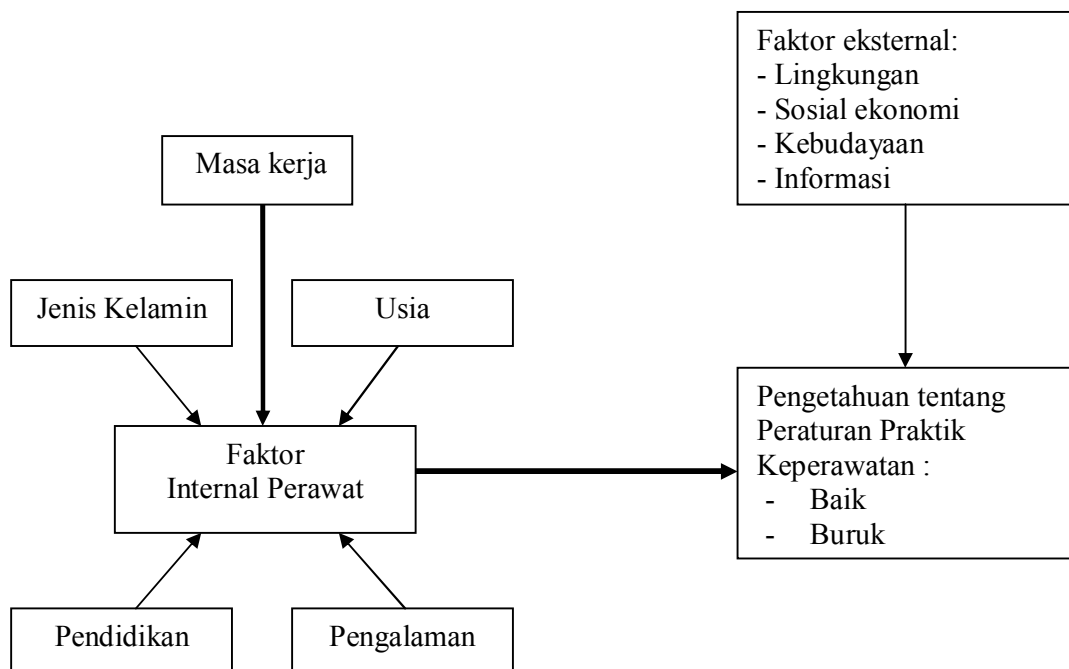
Faktor eksternal:
- Lingkungan
- Sosial ekonomi
- Kebudayaan
- Informasi

Masa kerja

Jenis Kelamin

Usia

Faktor
Internal Perawat

Pengetahuan tentang Peraturan Praktik Keperawatan :
- Baik
- Buruk

Pendidikan

Pengalaman